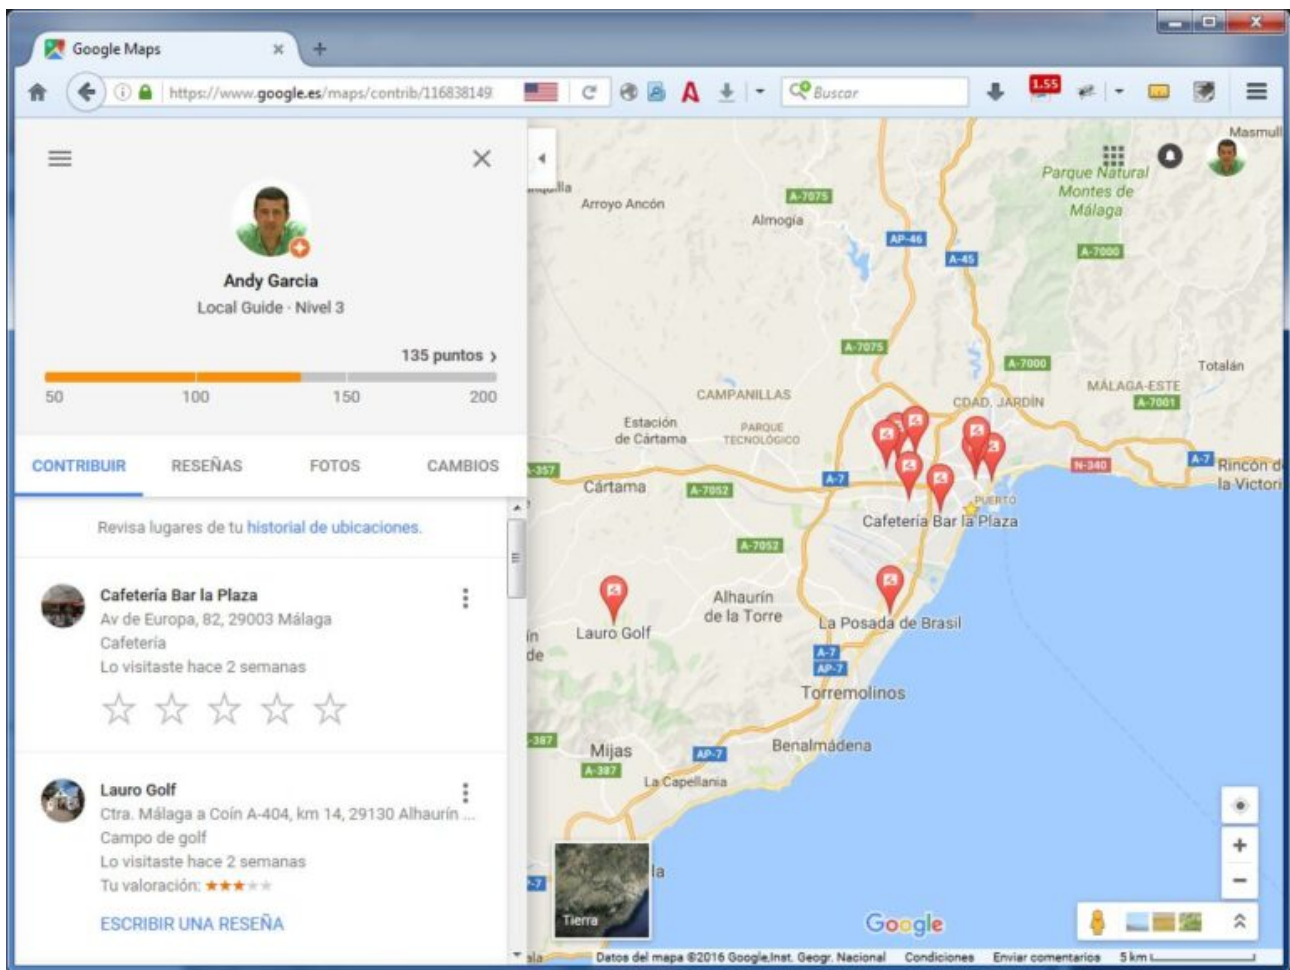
Google Maps

https://www.google.es/maps/contrib/116838149

Buscar

1.55

Andy Garcia
Local Guide · Nivel 3

135 puntos ›

50 100 150 200

CONTRIBUIR RESEÑAS FOTOS CAMBIOS

Revisa lugares de tu historial de ubicaciones.

Cafetería Bar la Plaza
Av de Europa, 82, 29003 Málaga
Cafetería
Lo visitaste hace 2 semanas

Lauro Golf
Ctra. Málaga a Coín A-404, km 14, 29130 Alhaurín ...
Campo de golf
Lo visitaste hace 2 semanas
Tu valoración: ★★★★★

ESCRIBIR UNA RESEÑA

Masmull
Parque Natural Montes de Málaga
Arroyo Ancón
A-7075
Almogía
AP-46
A-45
A-7000
A-7075
A-7000
Totalán
MÁLAGA-ESTE
A-7001
CAMPANILLAS
CDAD. JARDÍN
Estación de Cártama
PARQUE TECNOLÓGICO
357
Cártama
A-7052
A-7
N-340
A-7
Rincón de la Victoria
PUERTO
Cafetería Bar la Plaza
A-7052
Lauro Golf
Alhaurín de la Torre
La Posada de Brasil
A-7
AP-7
Torremolinos
387
Mijas
AP-7
Benalmádena
A-387
La Capellanía
Tierra
Google
Datos del mapa ©2016 Google,Inst. Geogr. Nacional Condiciones Enviar comentarios 5 km